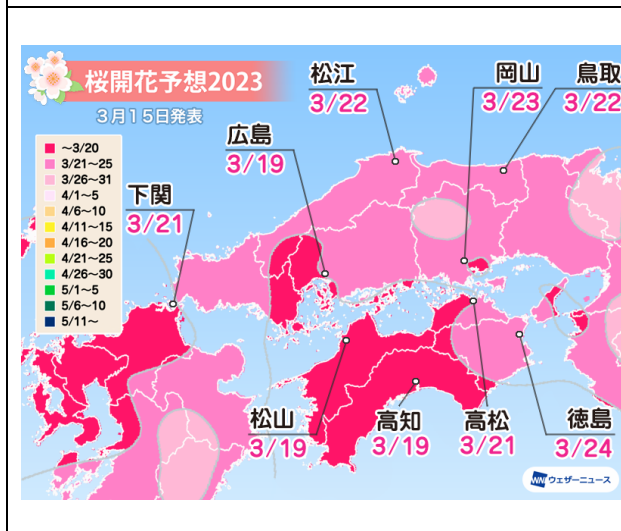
桜開花予想2023
3月15日発表

～3/20
3/21～25
3/26～31
4/1～5
4/6～10
4/11～15
4/16～20
4/21～25
4/26～30
5/1～5
5/6～10
5/11～

松江
3/22

岡山
3/23

鳥取
3/22

広島
3/19

下関
3/21

松山
3/19

高知
3/19

高松
3/21

徳島
3/24

ウェザーニュース